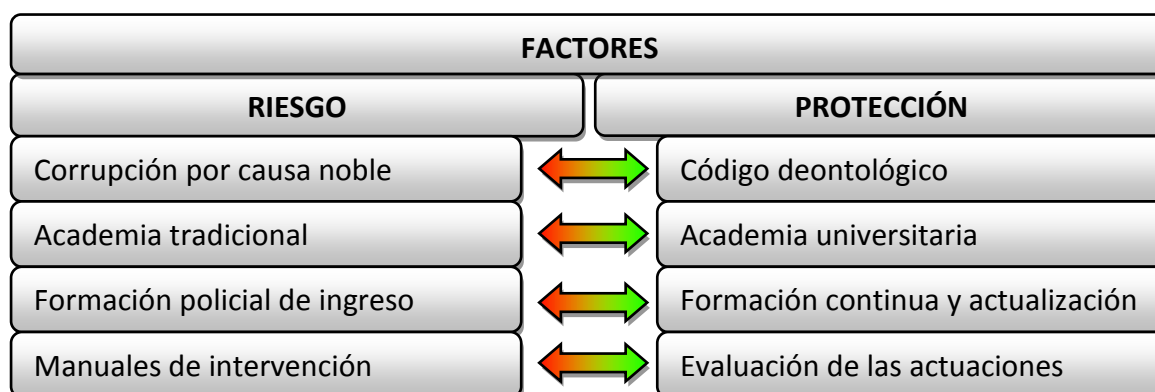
FACTORES

| RIESGO | PROTECCIÓN |
|---|---|
| Corrupción por causa noble | Código deontológico |
| Academia tradicional | Academia universitaria |
| Formación policial de ingreso | Formación continua y actualización |
| Manuales de intervención | Evaluación de las actuaciones |